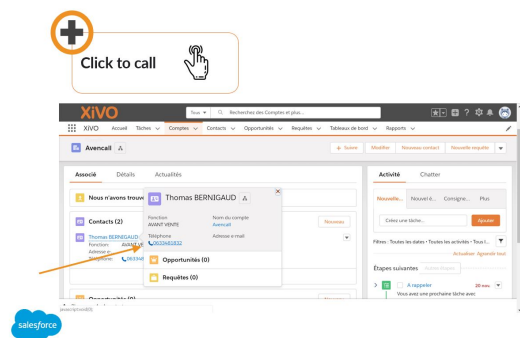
Click to call

XiVO

Tous Recherchez des Comptes et plus...

XiVO Accueil Tâches Comptes Contacts Opportunités Requêtes Tableaux de bord Rapports

Avencall

+ Suivre Modifier Nouveau contact Nouvelle requête

Associé Détails Actualités

Nous n'avons trouvé

Contacts (2)

Thomas BERNIGAUD
Fonction: AVANT VE
Adresse e-...
Téléphone: 0633

Nouveau

Thomas BERNIGAUD

Fonction
AVANT VENTE

Nom du compte
Avencall

Téléphone
0633682832

Adresse e-mail

Opportunités (0)

Requêtes (0)

Opportunités (0)

Activité Chatter

Nouvelle... Nouvel é... Consigne... Plus

Créez une tâche... Ajouter

Filtres : Toutes les dates • Toutes les activités • Tous l...

Actualiser Agrandir tout

Étapes suivantes Autres étapes

A rappeler 20 nov
Vous avez une prochaine tâche avec

javascript:void(0);

salesforce